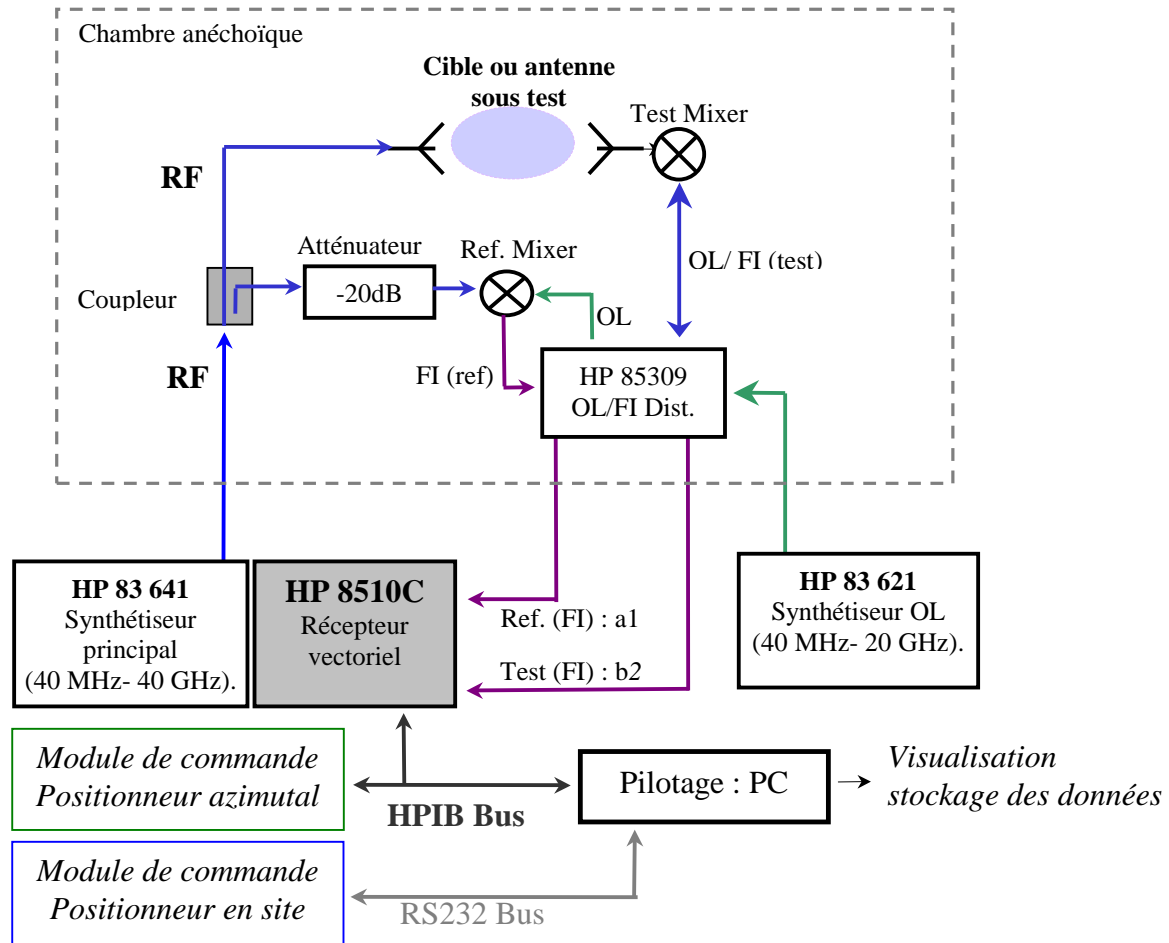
Chambre anéchoïque

Cible ou antenne sous test

Test Mixer

RF

Atténuateur

Ref. Mixer

OL/ FI (test)

Coupleur

-20dB

OL

RF

FI (ref)

HP 85309
OL/FI Dist.

HP 83 641
Synthétiseur principal
(40 MHz- 40 GHz).

HP 8510C
Récepteur vectoriel

Ref. (FI) : a1

Test (FI) : b2

HP 83 621
Synthétiseur OL
(40 MHz- 20 GHz).

Module de commande
Positionneur azimutal

HPIB Bus

Pilotage : PC

Visualisation
stockage des données

Module de commande
Positionneur en site

RS232 Bus